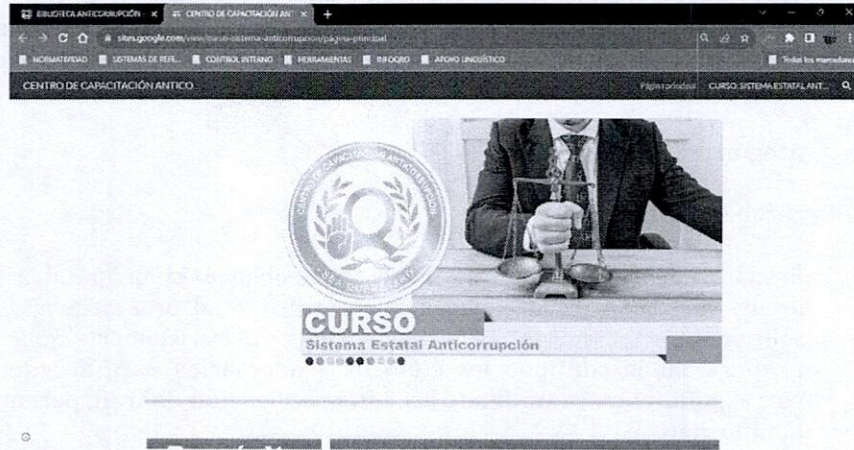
BIBLIOTECA ANTICORRUPCIÓN · × CENTRO DE CAPACITACIÓN ANT × +

sites.google.com/view/curso-sistema-anticorrupcion/pagina-principal

NORMATIVIDAD SISTEMAS DE REF... CONTROL INTERNO HERRAMIENTAS INFOGRO ACERVO LINGÜÍSTICO Todos los marcadores

CENTRO DE CAPACITACIÓN ANTICO Página principal CURSO: SISTEMA ESTATAL ANT...

CENTRO DE CAPACITACIÓN ANTICORRUPCIÓN

CURSO
Sistema Estatal Anticorrupción